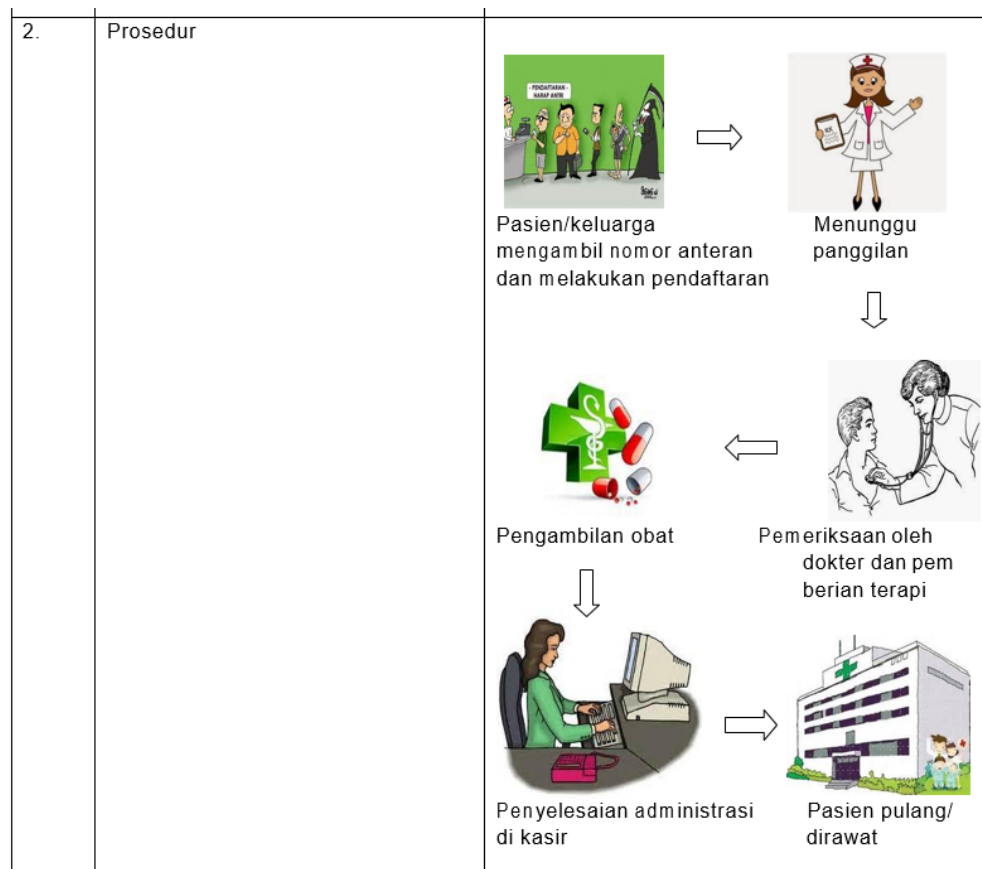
| 2. | Prosedur | |
|---|---|---|

- PENDAFTARAN -
HARAP ANTRI

Pasien/keluarga mengambil nomor anteran dan melakukan pendaftaran

Menunggu panggilan

Pemeriksaan oleh dokter dan pem berian terapi

Pengambilan obat

Penyelesaian administrasi di kasir

Pasien pulang/ dirawat